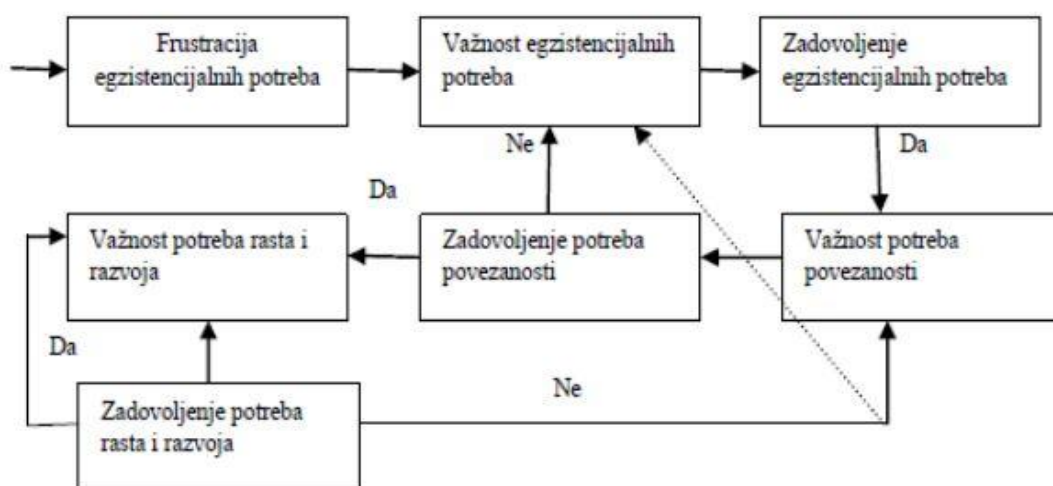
Frustracija egzistencijalnih potreba

Važnost egzistencijalnih potreba

Zadovoljenje egzistencijalnih potreba

Ne

Da

Da

Važnost potreba rasta i razvoja

Zadovoljenje potreba povezanosti

Važnost potreba povezanosti

Da

Ne

Zadovoljenje potreba rasta i razvoja